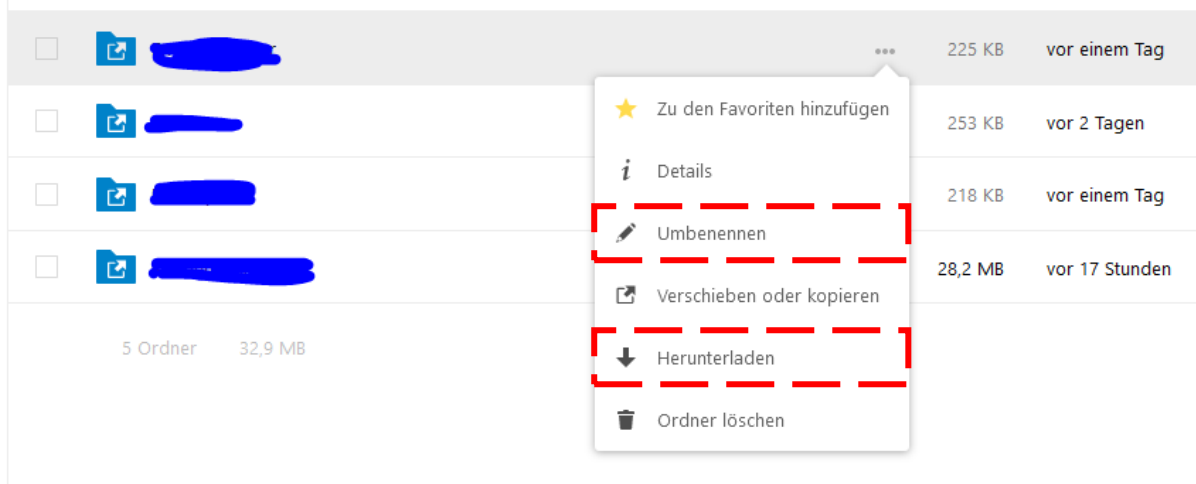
225 KB vor einem Tag

Zu den Favoriten hinzufügen

253 KB vor 2 Tagen

Details

218 KB vor einem Tag

Umbenennen

28,2 MB vor 17 Stunden

Verschieben oder kopieren

5 Ordner 32,9 MB

Herunterladen

Ordner löschen